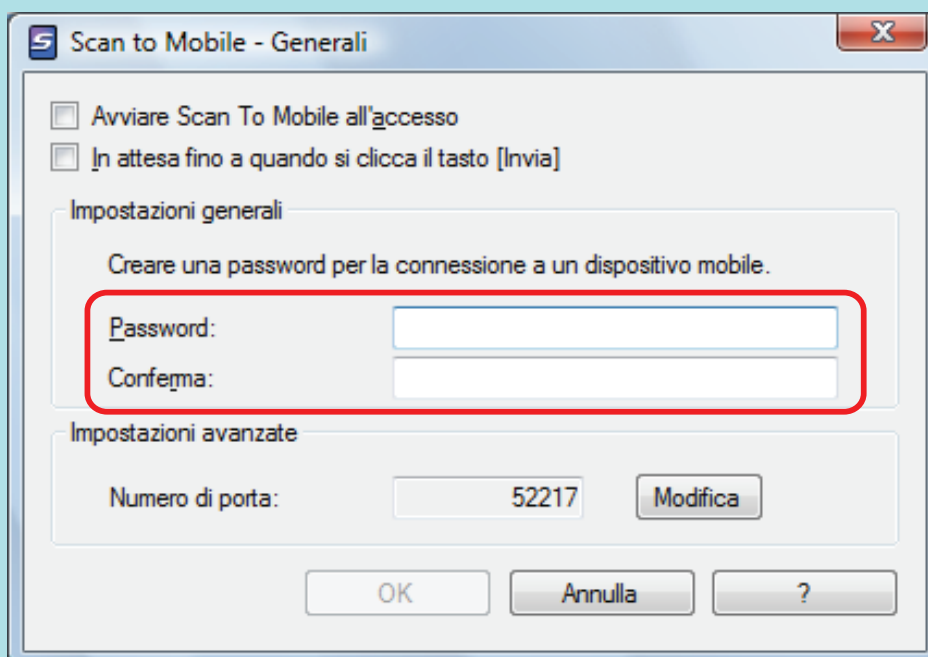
Scan to Mobile - Generali

X

Avviare Scan To Mobile all'accesso

In attesa fino a quando si clicca il tasto [Invia]

Impostazioni generali

Creare una password per la connessione a un dispositivo mobile.

Password:

Conferma:

Impostazioni avanzate

Numero di porta: 52217

Modifica

OK

Annulla

?